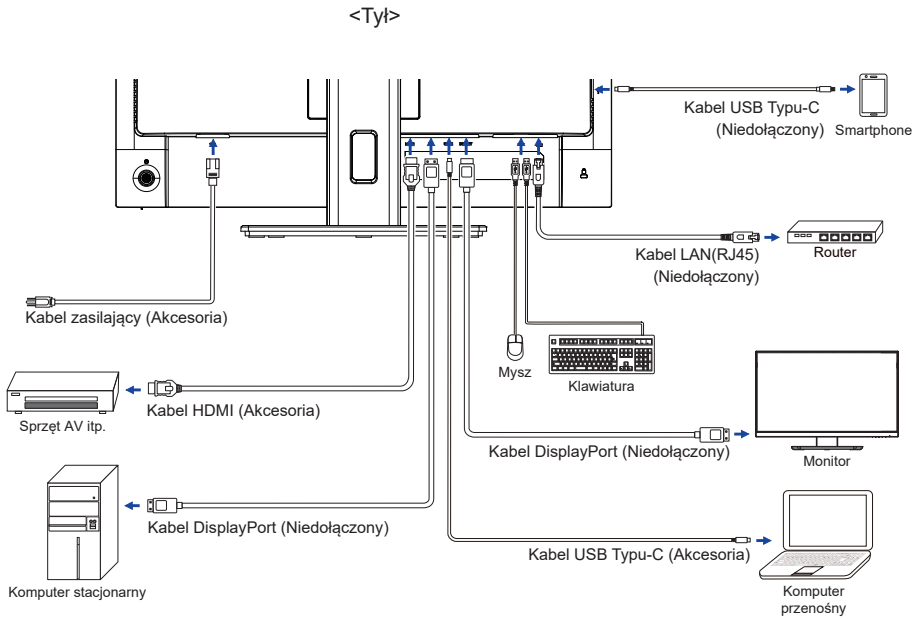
<Tył>

Kabel USB Typu-C (Niedołączony)

Smartphone

Kabel LAN(RJ45) (Niedołączony)

Router

Kabel zasilający (Akcesoria)

Mysz

Klawiatura

Kabel HDMI (Akcesoria)

Sprzęt AV itp.

Kabel DisplayPort (Niedołączony)

Monitor

Kabel DisplayPort (Niedołączony)

Kabel USB Typu-C (Akcesoria)

Komputer stacjonarny

Komputer przenośny